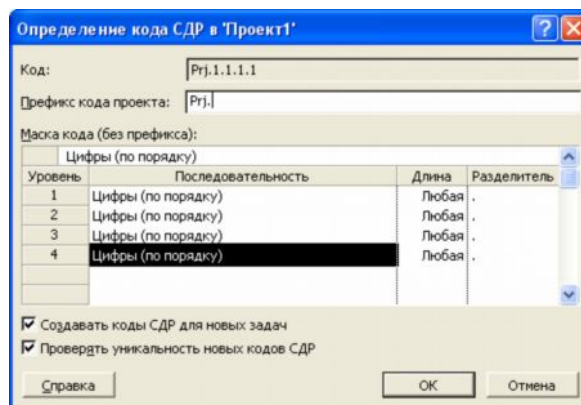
Определение кода СДР в 'Проект1'

Код: Prj.1.1.1.1

Префикс кода проекта: Prj.

Маска кода (без префикса):

Цифры (по порядку)

| Уровень | Последовательность | Длина | Разделитель |
|---|---|---|---|
| 1 | Цифры (по порядку) | Любая | . |
| 2 | Цифры (по порядку) | Любая | . |
| 3 | Цифры (по порядку) | Любая | . |
| 4 | Цифры (по порядку) | Любая | . |

Создавать коды СДР для новых задач

Проверять уникальность новых кодов СДР

Справка

OK

Отмена